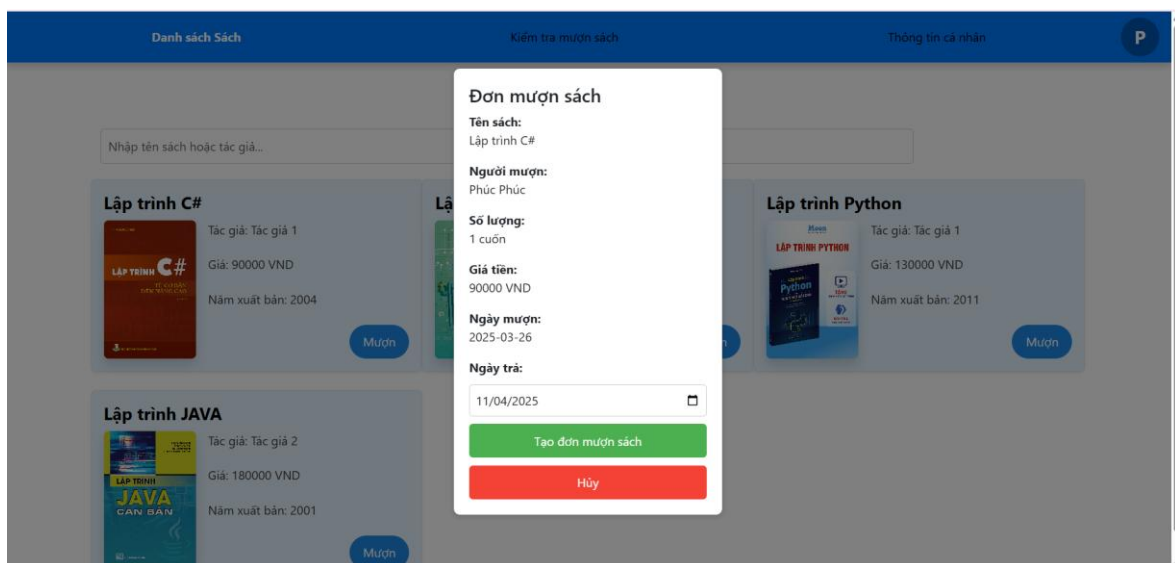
Danh sách Sách
Kiểm tra mượn sách
Thông tin cá nhân
P

Nhập tên sách hoặc tác giả...

Lập trình C#
LẬP TRÌNH C#
Tác giả: Tác giả 1
Giá: 90000 VND
Năm xuất bản: 2004
Mượn

Lậ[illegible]

Lập trình Python
LẬP TRÌNH PYTHON
Python
Tác giả: Tác giả 1
Giá: 130000 VND
Năm xuất bản: 2011
Mượn

Lập trình JAVA
LẬP TRÌNH
JAVA
CĂN BẢN
Tác giả: Tác giả 2
Giá: 180000 VND
Năm xuất bản: 2001
Mượn

Đơn mượn sách
Tên sách:
Lập trình C#
Người mượn:
Phúc Phúc
Số lượng:
1 cuốn
Giá tiền:
90000 VND
Ngày mượn:
2025-03-26
Ngày trả:
11/04/2025
Tạo đơn mượn sách
Hủy